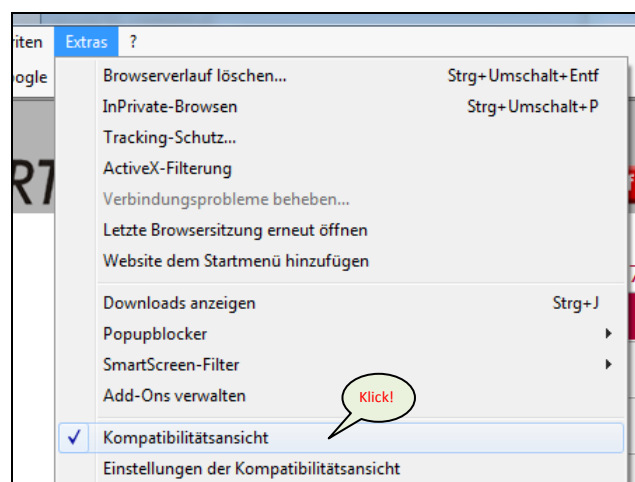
riten Extras ?

oogle

R7

Browserverlauf löschen... Strg+Umschalt+Entf
InPrivate-Browsen Strg+Umschalt+P
Tracking-Schutz...
ActiveX-Filterung
Verbindungsprobleme beheben...
Letzte Browsersitzung erneut öffnen
Website dem Startmenü hinzufügen

Downloads anzeigen Strg+J
Popupblocker
SmartScreen-Filter
Add-Ons verwalten

Klick!

✓ Kompatibilitätsansicht
Einstellungen der Kompatibilitätsansicht